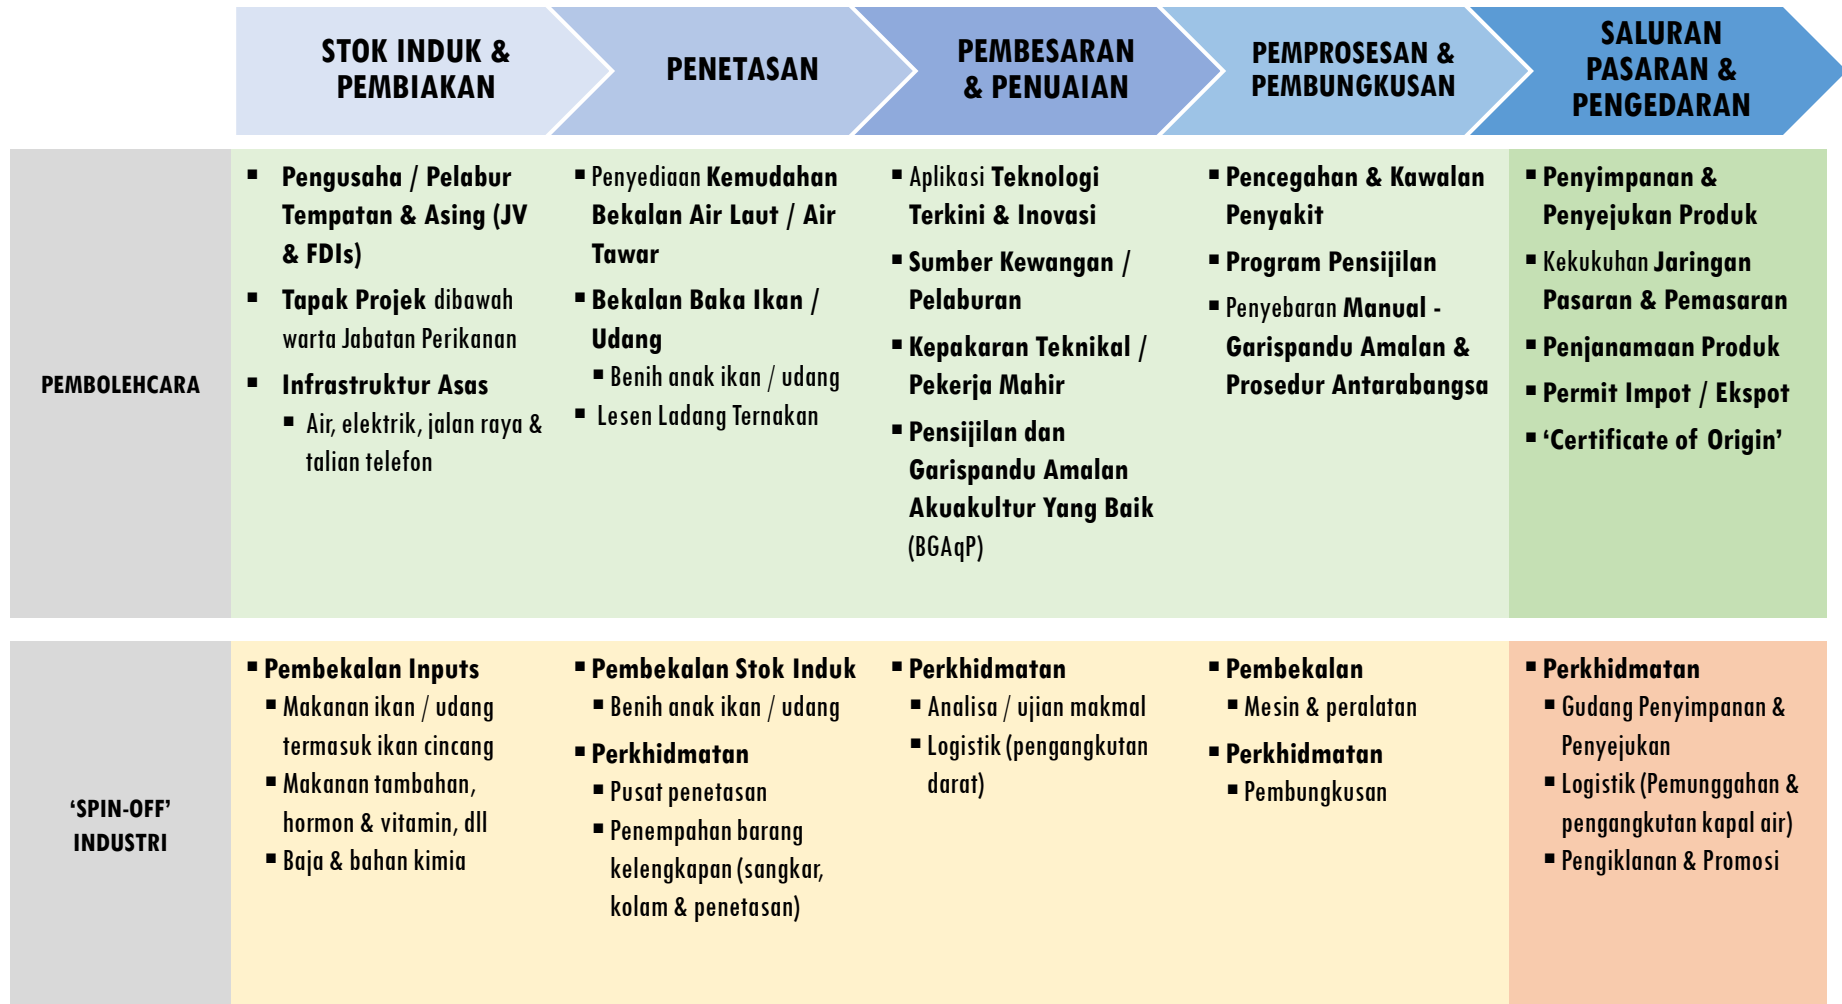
| | STOK INDUK & PEMBIAKAN | PENETASAN | PEMBESARAN & PENUAIAN | PEMPROSESAN & PEMBUNGKUSAN | SALURAN PASARAN & PENGEDARAN |
|---|---|---|---|---|---|
| PEMBOLEHCARA | ▪ Pengusaha / Pelabur Tempatan & Asing (JV & FDIs) ▪ Tapak Projek dibawah warta Jabatan Perikanan ▪ Infrastruktur Asas ▪ Air, elektrik, jalan raya & talian telefon | ▪ Penyediaan Kemudahan Bekalan Air Laut / Air Tawar ▪ Bekalan Baka Ikan / Udang ▪ Benih anak ikan / udang ▪ Lesen Ladang Ternakan | ▪ Aplikasi Teknologi Terkini & Inovasi ▪ Sumber Kewangan / Pelaburan ▪ Kepakaran Teknikal / Pekerja Mahir ▪ Pensijilan dan Garispandu Amalan Akuakultur Yang Baik (BGAqP) | ▪ Pencegahan & Kawalan Penyakit ▪ Program Pensijilan ▪ Penyebaran Manual - Garispandu Amalan & Prosedur Antarabangsa | ▪ Penyimpanan & Penyejukan Produk ▪ Kekukuhan Jaringan Pasaran & Pemasaran ▪ Penjanamaan Produk ▪ Permit Impot / Ekspot ▪ 'Certificate of Origin' |
| 'SPIN-OFF' INDUSTRI | ▪ Pembekalan Inputs ▪ Makanan ikan / udang termasuk ikan cincang ▪ Makanan tambahan, hormon & vitamin, dll ▪ Baja & bahan kimia | ▪ Pembekalan Stok Induk ▪ Benih anak ikan / udang ▪ Perkhidmatan ▪ Pusat penetasan ▪ Penempahan barang kelengkapan (sangkar, kolam & penetasan) | ▪ Perkhidmatan ▪ Analisa / ujian makmal ▪ Logistik (pengangkutan darat) | ▪ Pembekalan ▪ Mesin & peralatan ▪ Perkhidmatan ▪ Pembungkusan | ▪ Perkhidmatan ▪ Gudang Penyimpanan & Penyejukan ▪ Logistik (Pemunggahan & pengangkutan kapal air) ▪ Pengiklanan & Promosi |